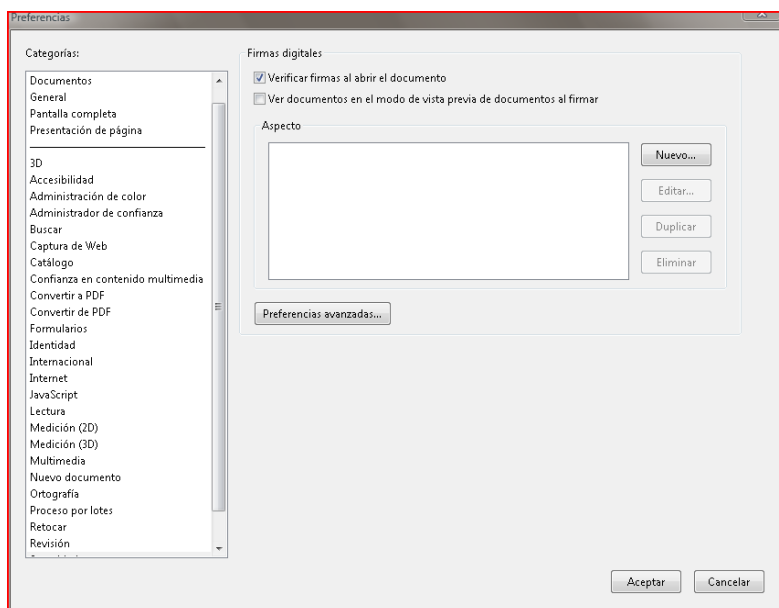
Preferencias

Categorías:

Documentos
General
Pantalla completa
Presentación de página

3D
Accesibilidad
Administración de color
Administrador de confianza
Buscar
Captura de Web
Catálogo
Confianza en contenido multimedia
Convertir a PDF
Convertir de PDF
Formularios
Identidad
Internacional
Internet
JavaScript
Lectura
Medición (2D)
Medición (3D)
Multimedia
Nuevo documento
Ortografía
Proceso por lotes
Retocar
Revisión
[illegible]

Firmas digitales

Verificar firmas al abrir el documento

Ver documentos en el modo de vista previa de documentos al firmar

Aspecto

Nuevo...

Editar...

Duplicar

Eliminar

Preferencias avanzadas...

Aceptar

Cancelar